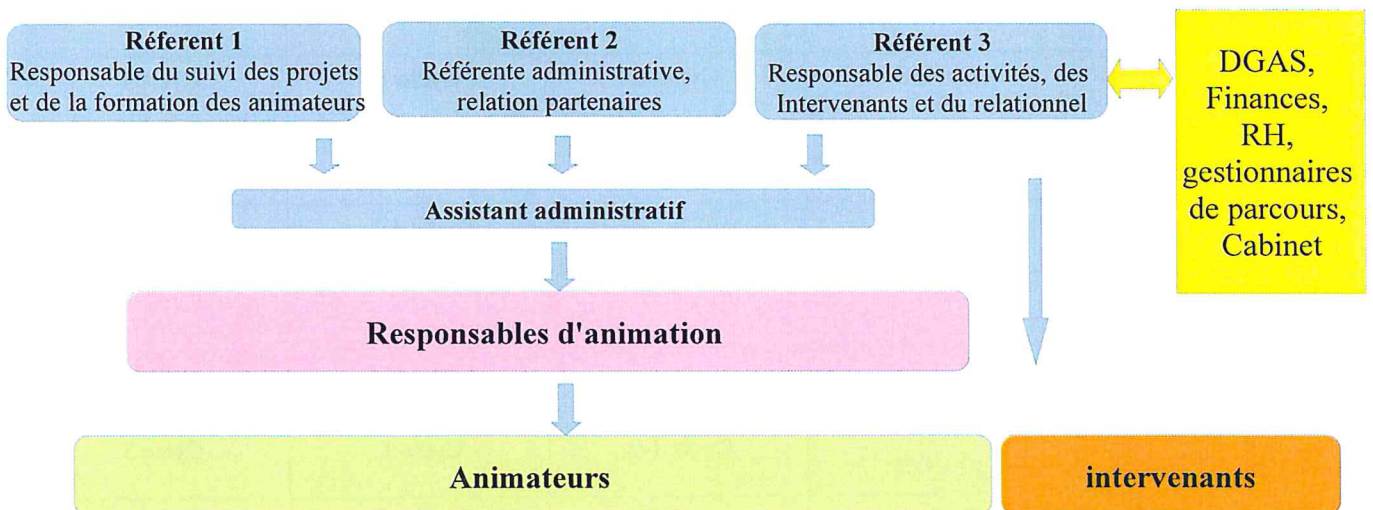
**Réferent 1**
Responsable du suivi des projets et de la formation des animateurs

**Référent 2**
Référente administrative, relation partenaires

**Référent 3**
Responsable des activités, des Intervenants et du relationnel

DGAS, Finances, RH, gestionnaires de parcours, Cabinet

**Assistant administratif**

**Responsables d'animation**

**Animateurs**

**intervenants**